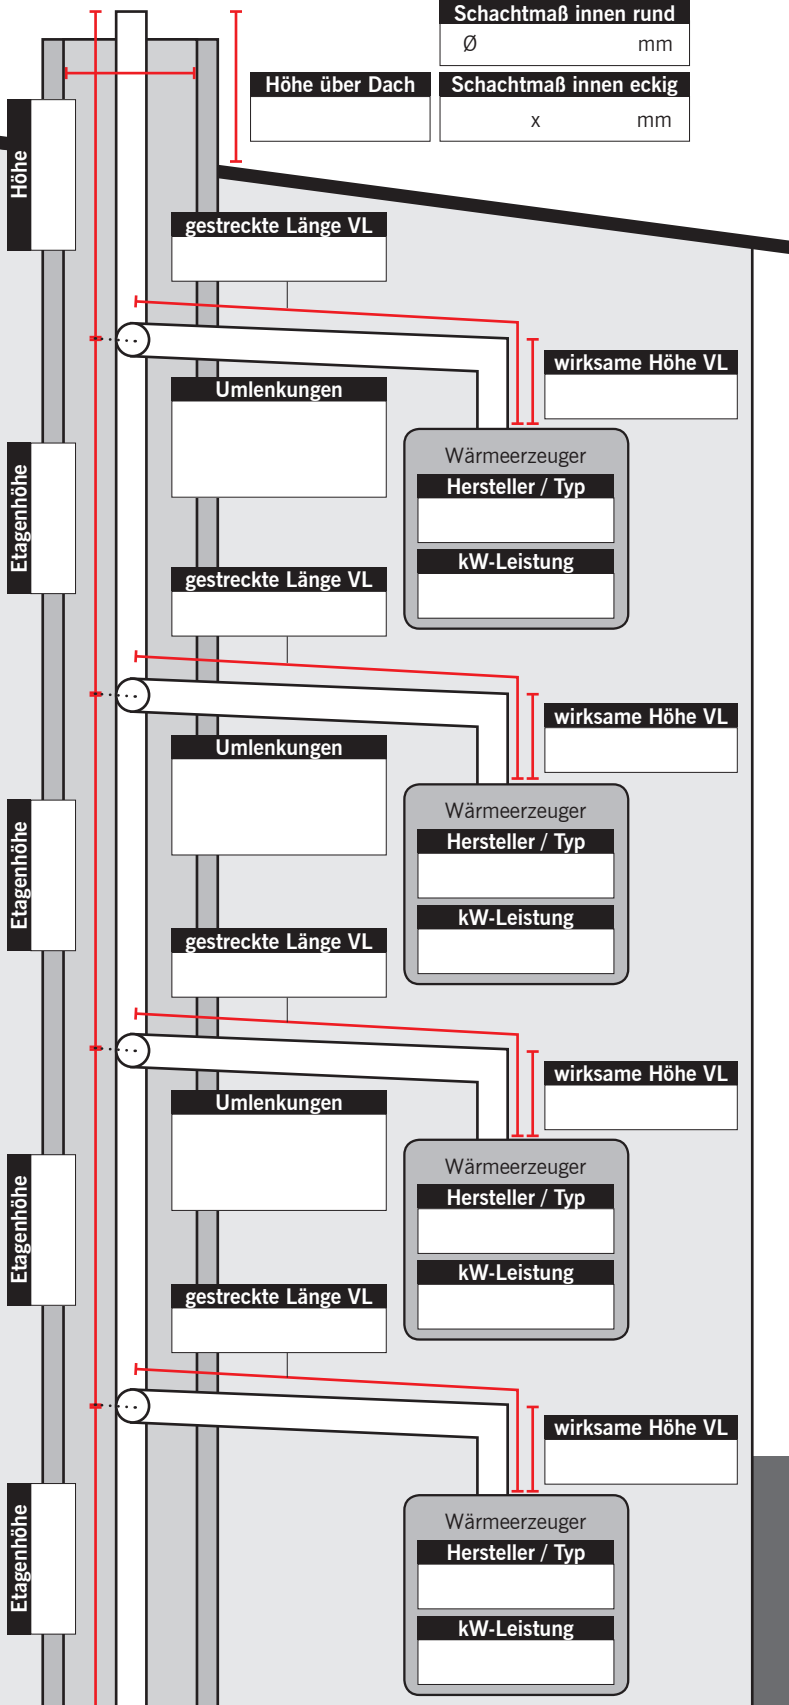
Schachtmaß innen rund
Ø mm

Höhe über Dach

Schachtmaß innen eckig
x mm

Höhe

gestreckte Länge VL

wirksame Höhe VL

Umlenkungen

Wärmeerzeuger
Hersteller / Typ
kW-Leistung

Etagenhöhe

gestreckte Länge VL

wirksame Höhe VL

Umlenkungen

Wärmeerzeuger
Hersteller / Typ
kW-Leistung

Etagenhöhe

gestreckte Länge VL

wirksame Höhe VL

Umlenkungen

Wärmeerzeuger
Hersteller / Typ
kW-Leistung

Etagenhöhe

gestreckte Länge VL

wirksame Höhe VL

Wärmeerzeuger
Hersteller / Typ
kW-Leistung

Etagenhöhe